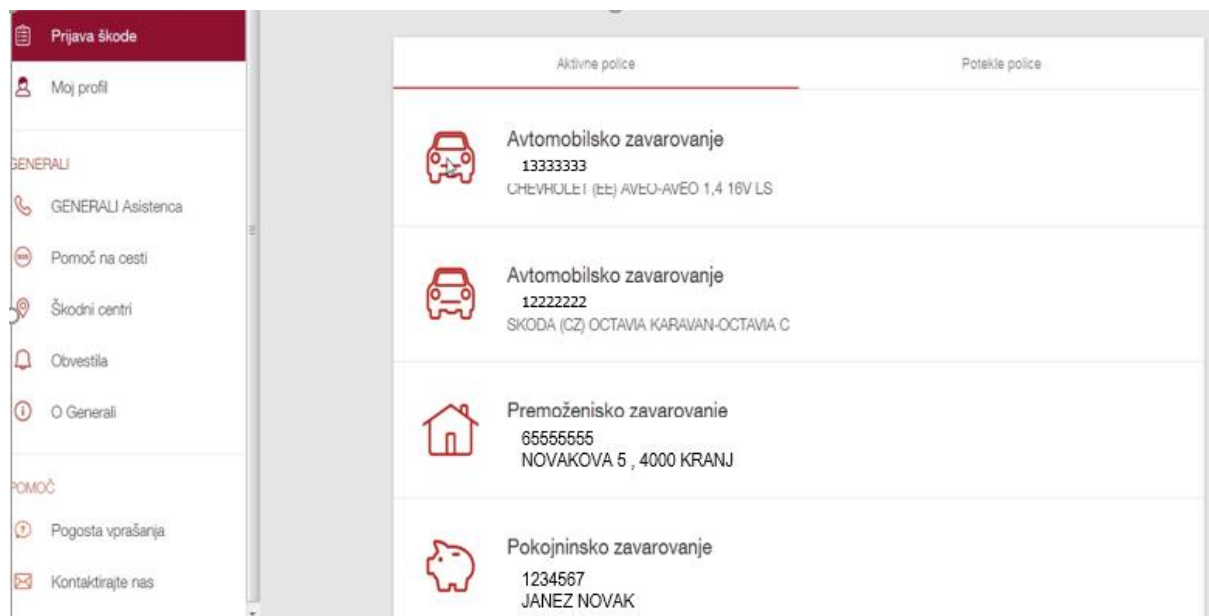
Prijava škode
Moj profil
GENERALI
GENERALI Asistenca
Pomoč na cesti
Škodni centri
Obvestila
O Generali
POMOČ
Pogosta vprašanja
Kontaktirajte nas

Aktivne police
Potekle police

Avtomobilsko zavarovanje
13333333
CHEVROLET (EE) AVEO-AVEO 1,4 16V LS

Avtomobilsko zavarovanje
12222222
SKODA (CZ) OCTAVIA KARAVAN-OCTAVIA C

Premoženisko zavarovanje
65555555
NOVAKOVA 5 , 4000 KRANJ

Pokojninsko zavarovanje
1234567
JANEZ NOVAK